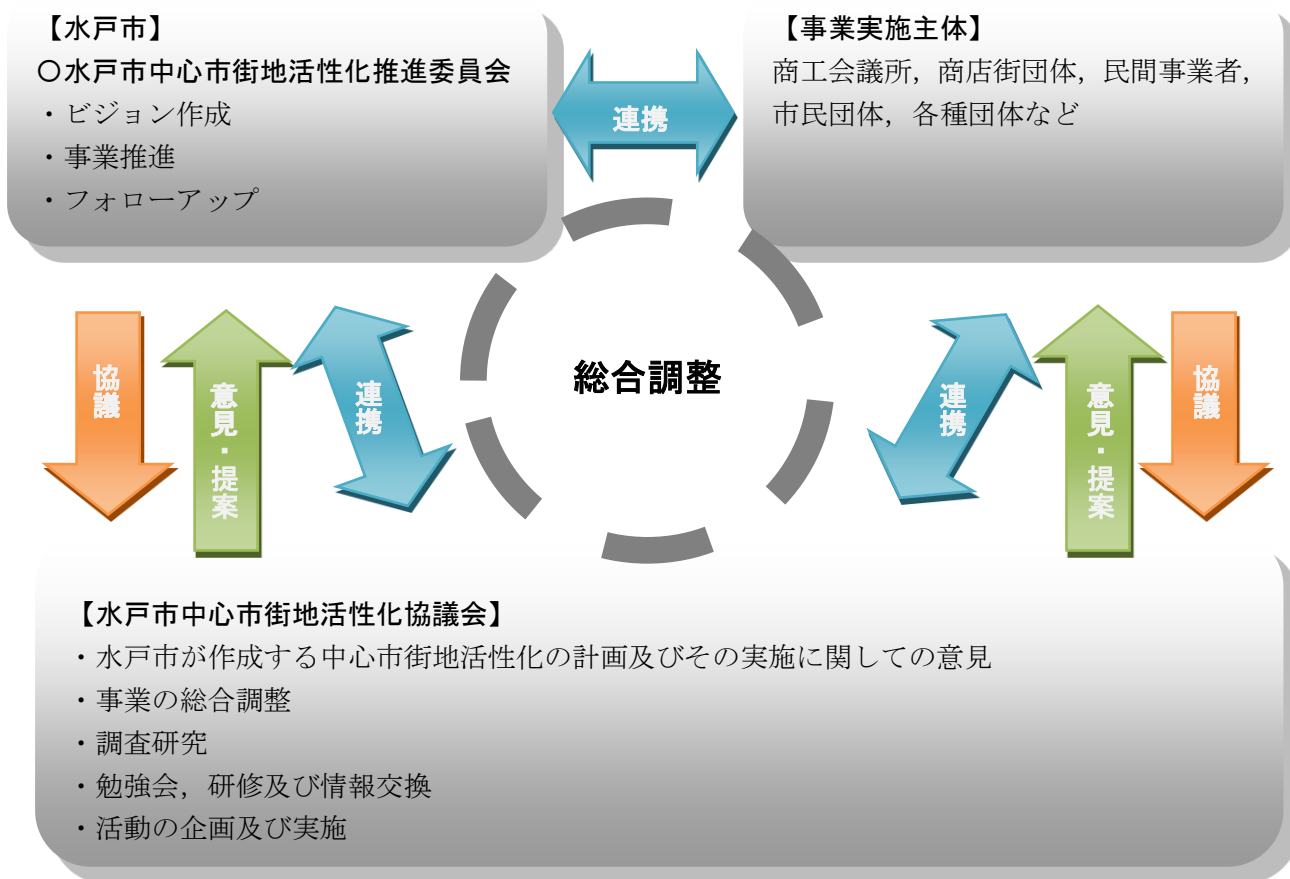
【水戸市】
〇水戸市中心市街地活性化推進委員会
・ビジョン作成
・事業推進
・フォローアップ

連携

【事業実施主体】
商工会議所，商店街団体，民間事業者，市民団体，各種団体など

協議

意見・提案

連携

総合調整

連携

意見・提案

協議

【水戸市中心市街地活性化協議会】
・水戸市が作成する中心市街地活性化の計画及びその実施に関しての意見
・事業の総合調整
・調査研究
・勉強会，研修及び情報交換
・活動の企画及び実施